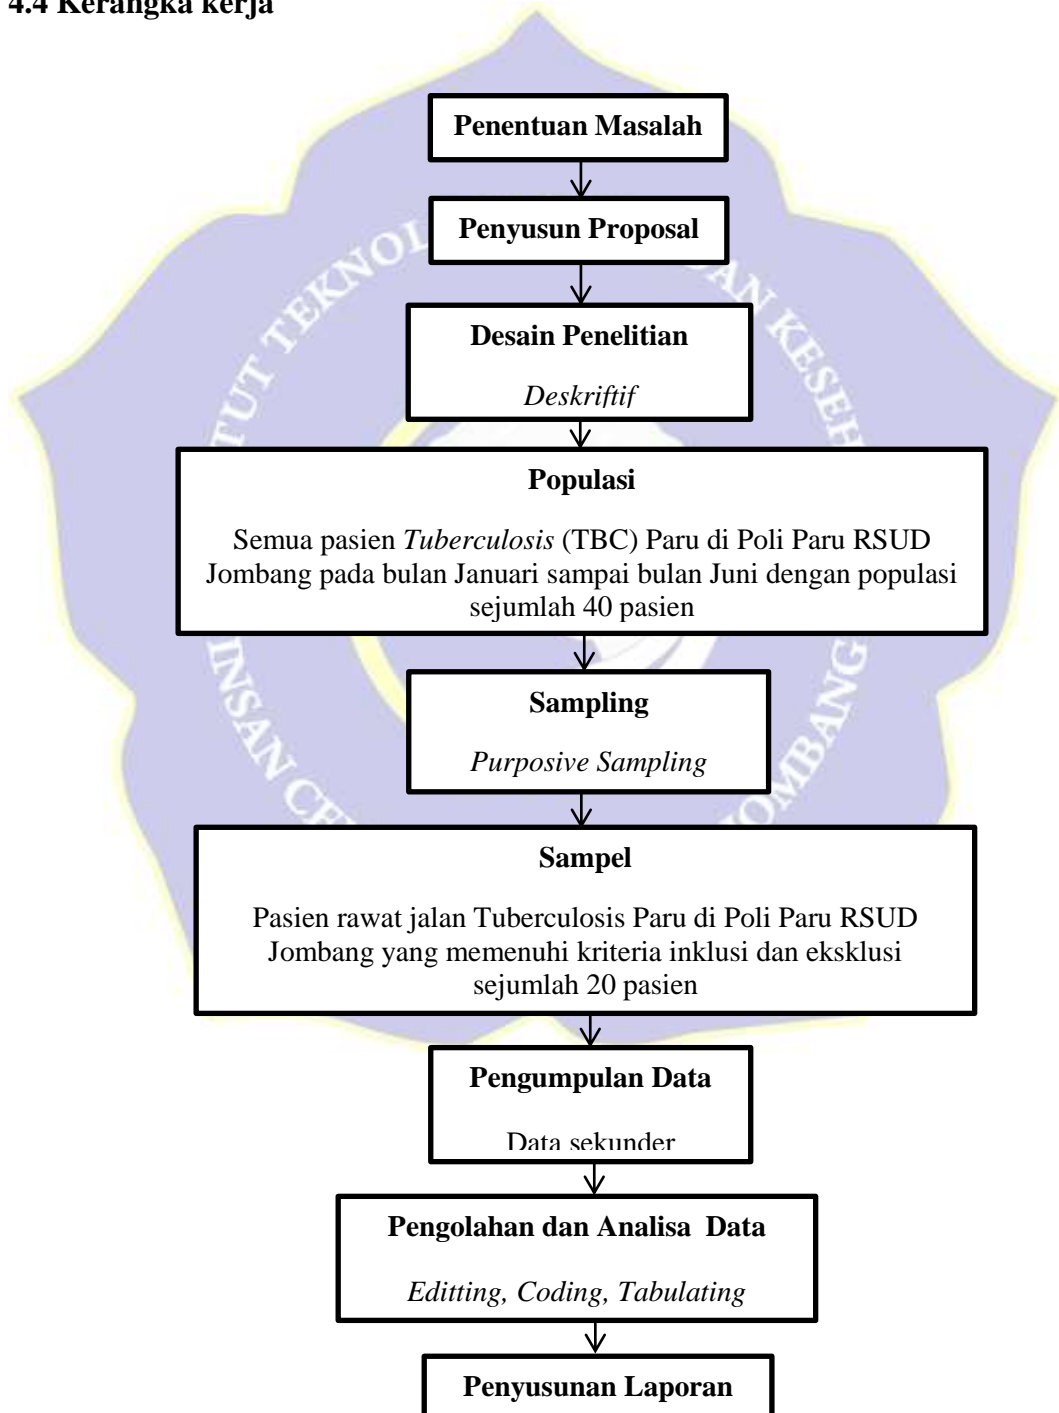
4.4 Kerangka kerja

Penentuan Masalah

Penyusun Proposal

Desain Penelitian

Deskriftif

Populasi

Semua pasien Tuberculosis (TBC) Paru di Poli Paru RSUD Jombang pada bulan Januari sampai bulan Juni dengan populasi sejumlah 40 pasien

Sampling

Purposive Sampling

Sampel

Pasien rawat jalan Tuberculosis Paru di Poli Paru RSUD Jombang yang memenuhi kriteria inklusi dan eksklusi sejumlah 20 pasien

Pengumpulan Data

Data sekunder

Pengolahan dan Analisa Data

Editting, Coding, Tabulating

Penyusunan Laporan